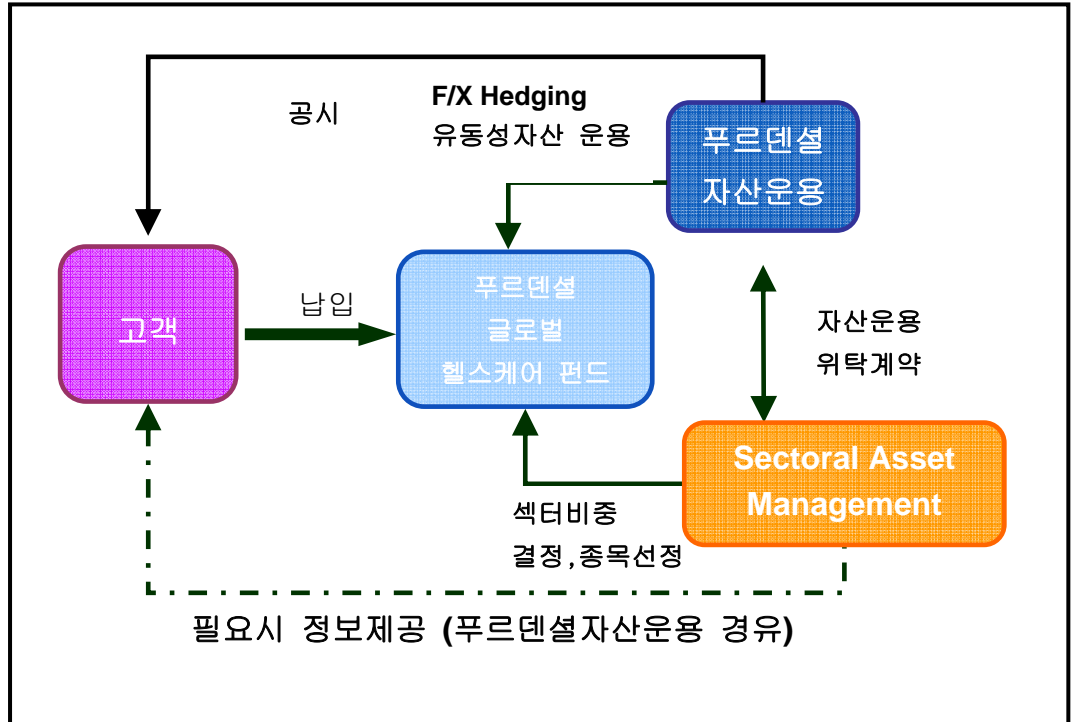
공시

F/X Hedging
유동성자산 운용

푸르덴셜
자산운용

고객

납입

푸르덴셜
글로벌
헬스케어 펀드

자산운용
위탁계약

Sectoral Asset
Management

섹터비중
결정,종목선정

필요시 정보제공 (푸르덴셜자산운용 경유)